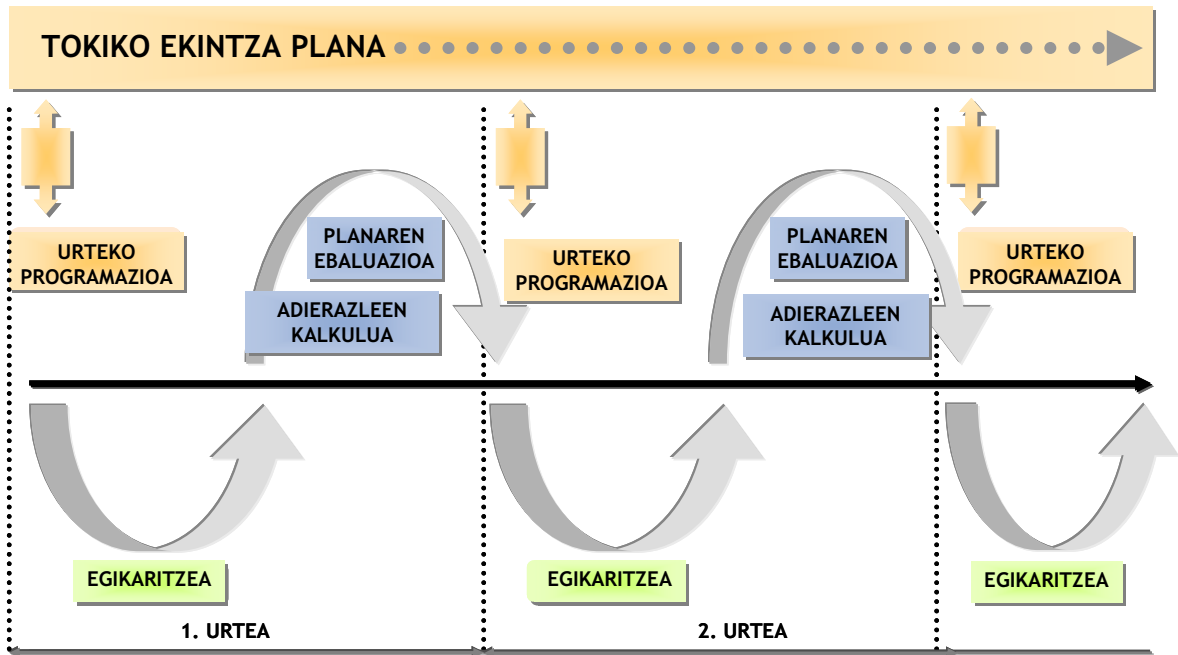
TOKIKO EKINTZA PLANA

URTEKO PROGRAMAZIOA

PLANAREN EBALUAZIOA

ADIERAZLEEN KALKULUA

URTEKO PROGRAMAZIOA

PLANAREN EBALUAZIOA

ADIERAZLEEN KALKULUA

URTEKO PROGRAMAZIOA

EGIKARITZEA

EGIKARITZEA

EGIKARITZEA

1. URTEA

2. URTEA